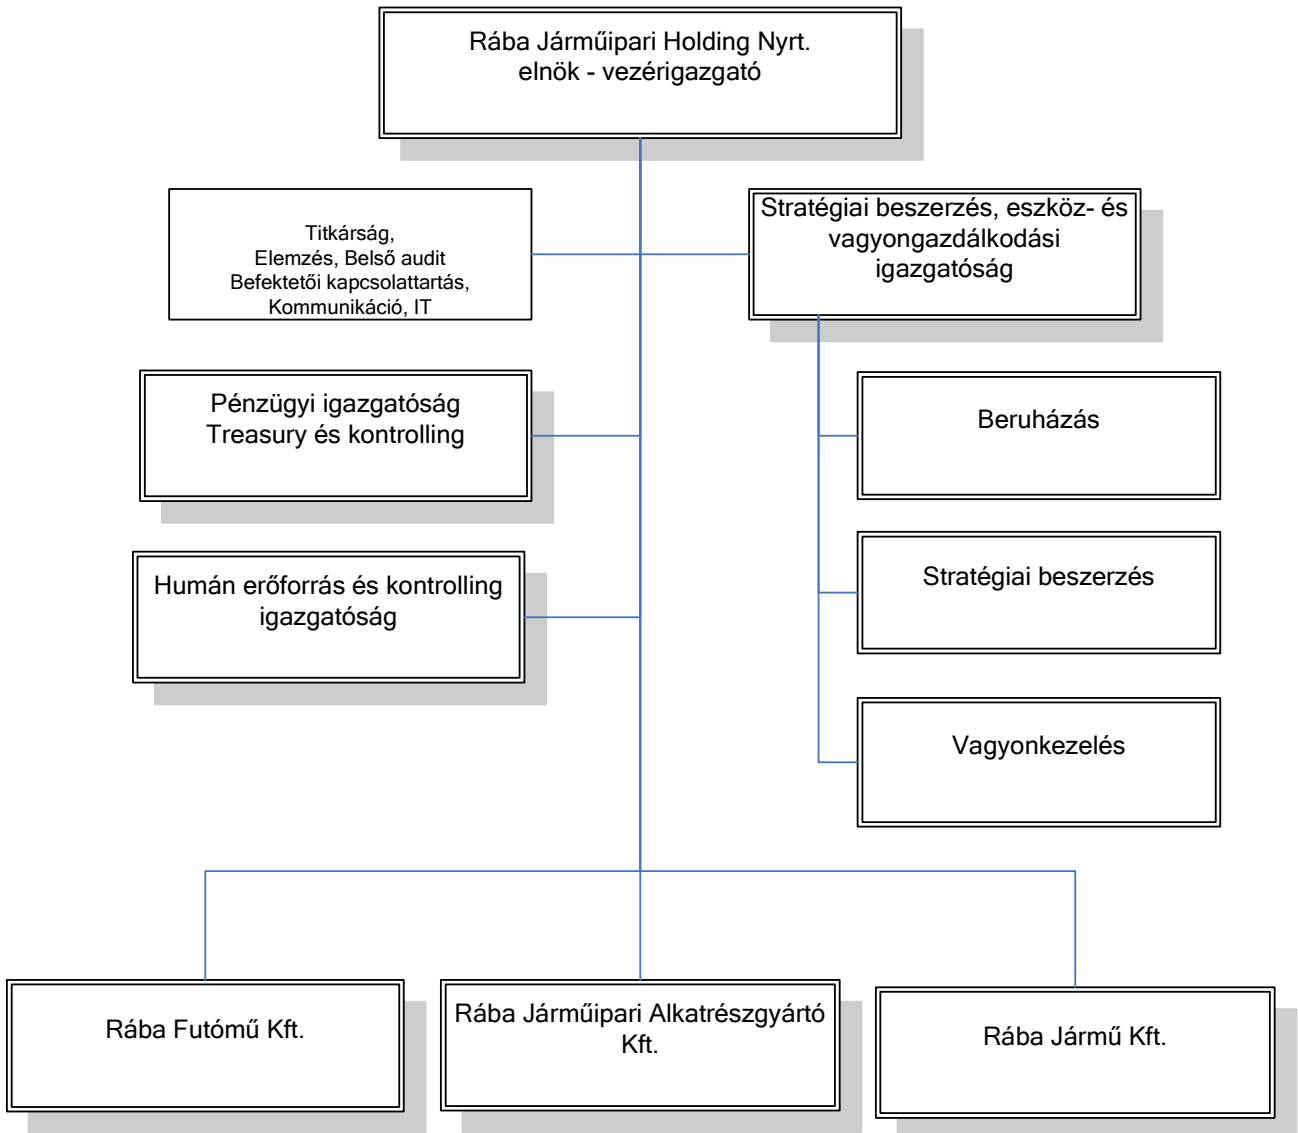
Rába Járműipari Holding Nyrt.
elnök - vezérigazgató

Titkárság,
Elemzés, Belső audit
Befektetői kapcsolattartás,
Kommunikáció, IT

Stratégiai beszerzés, eszköz- és vagyongazdálkodási igazgatóság

Pénzügyi igazgatóság
Treasury és kontrolling

Beruházás

Humán erőforrás és kontrolling igazgatóság

Stratégiai beszerzés

Vagyonkezelés

Rába Futómű Kft.

Rába Járműipari Alkatrészgyártó Kft.

Rába Jármű Kft.